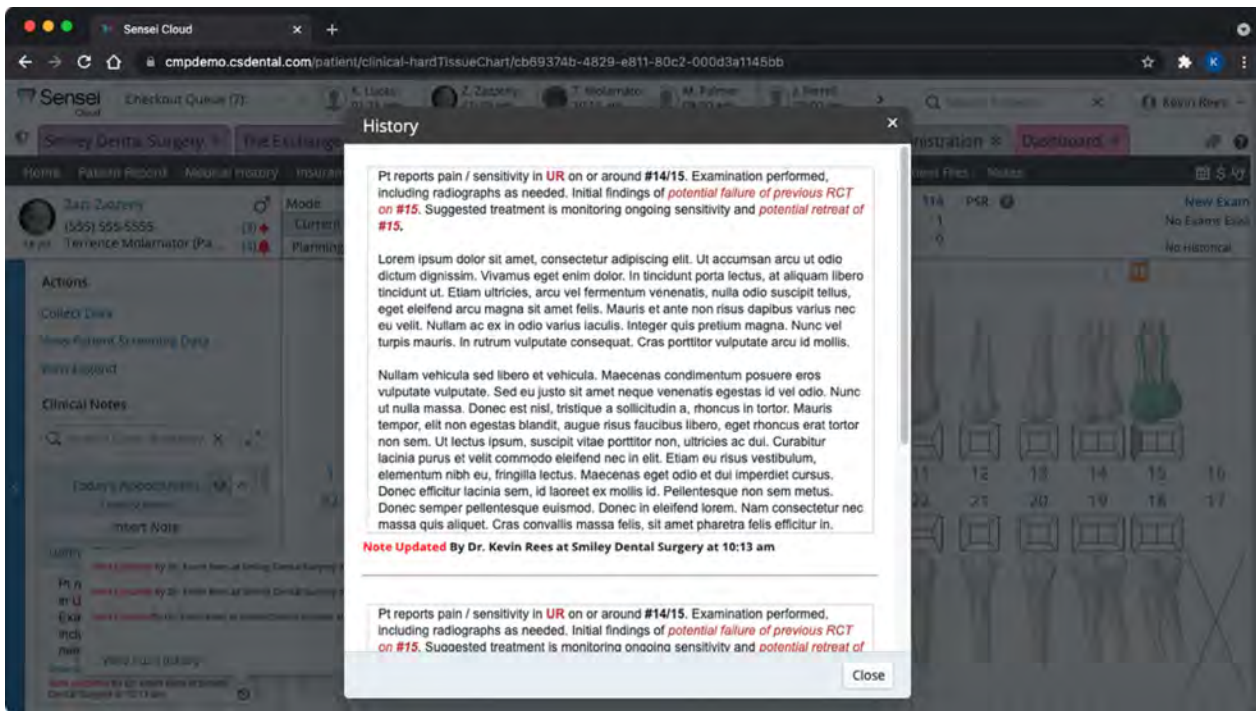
Sensei Cloud

cmpdemo.csdental.com/patient/clinical-hardTissueChart/cb69374b-4829-e811-80c2-000d3a1145bb

Sensei Cloud Checkout Queue (7)

Kevin Rees

Smiley Dental Surgery

Dashboard

Home Patient Record Medical History

Zazi Zazoey
(555) 555-5555
Terrence Molarnator (Pa...

Mode
Current
Planning

Actions
Collect Data
View Patient Screening Data
Print History

Clinical Notes

Today's Appointments

Insert Note

View Full History

New Exam
No Existing Exam
No Historical

11 12 13 14 15 16
22 21 20 19 18 17

History

Pt reports pain / sensitivity in UR on or around #14/15. Examination performed, including radiographs as needed. Initial findings of potential failure of previous RCT on #15. Suggested treatment is monitoring ongoing sensitivity and potential retreat of #15.

Lorem ipsum dolor sit amet, consectetur adipiscing elit. Ut accumsan arcu ut odio dictum dignissim. Vivamus eget enim dolor. In tincidunt porta lectus, at aliquam libero tincidunt ut. Etiam ultricies, arcu vel fermentum venenatis, nulla odio suscipit tellus, eget eleifend arcu magna sit amet felis. Mauris et ante non risus dapibus varius nec eu velit. Nullam ac ex in odio varius iaculis. Integer quis pretium magna. Nunc vel turpis mauris. In rutrum vulputate consequat. Cras porttitor vulputate arcu id mollis.

Nullam vehicula sed libero et vehicula. Maecenas condimentum posuere eros vulputate vulputate. Sed eu justo sit amet neque venenatis egestas id vel odio. Nunc ut nulla massa. Donec est nisl, tristique a sollicitudin a, rhoncus in tortor. Mauris tempor, elit non egestas blandit, augue risus faucibus libero, eget rhoncus erat tortor non sem. Ut lectus ipsum, suscipit vitae porttitor non, ultricies ac dui. Curabitur lacinia purus et velit commodo eleifend nec in elit. Etiam eu risus vestibulum, elementum nibh eu, fringilla lectus. Maecenas eget odio et dui imperdiet cursus. Donec efficitur lacinia sem, id laoreet ex mollis id. Pellentesque non sem metus. Donec semper pellentesque euismod. Donec in eleifend lorem. Nam consectetur nec massa quis aliquet. Cras convallis massa felis, sit amet pharetra felis efficitur in.

Note Updated By Dr. Kevin Rees at Smiley Dental Surgery at 10:13 am

Pt reports pain / sensitivity in UR on or around #14/15. Examination performed, including radiographs as needed. Initial findings of potential failure of previous RCT on #15. Suggested treatment is monitoring ongoing sensitivity and potential retreat of

Close